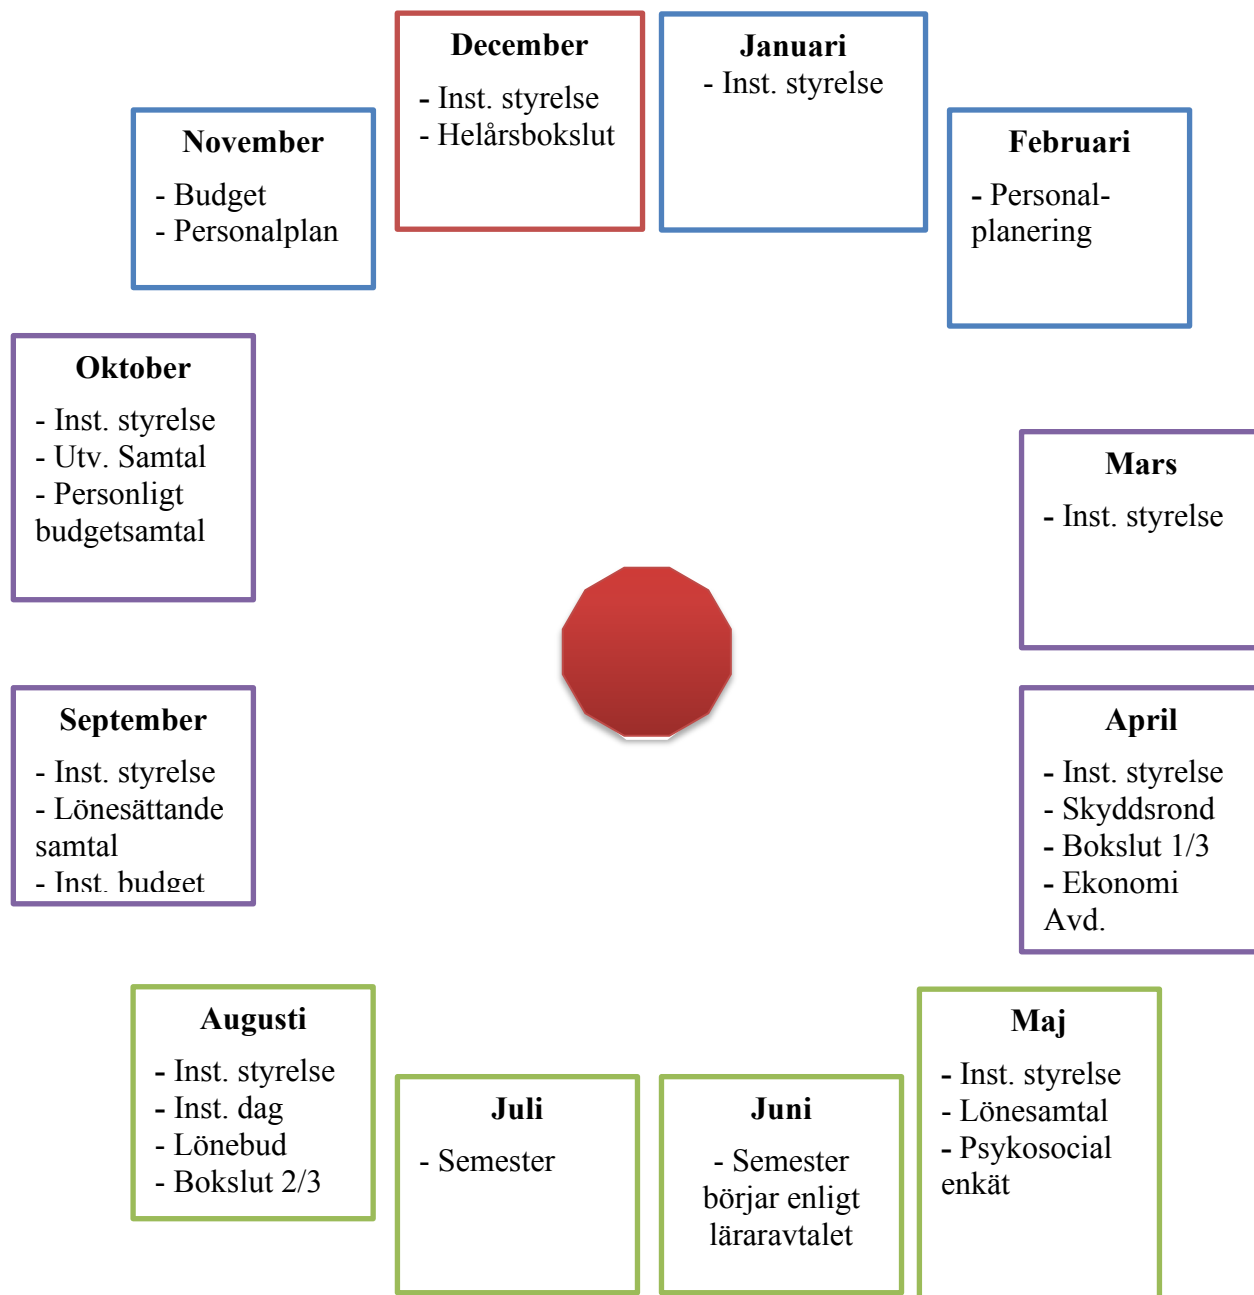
December
- Inst. styrelse
- Helårsbokslut

Januari
- Inst. styrelse

November
- Budget
- Personalplan

Februari
- Personal-planering

Oktober
- Inst. styrelse
- Utv. Samtal
- Personligt budgetsamtal

Mars
- Inst. styrelse

September
- Inst. styrelse
- Lönesättande samtal
- Inst. budget

April
- Inst. styrelse
- Skyddsrond
- Bokslut 1/3
- Ekonomi Avd.

Augusti
- Inst. styrelse
- Inst. dag
- Lönebud
- Bokslut 2/3

Juli
- Semester

Juni
- Semester börjar enligt läraravtalet

Maj
- Inst. styrelse
- Lönesamtal
- Psykosocial enkät